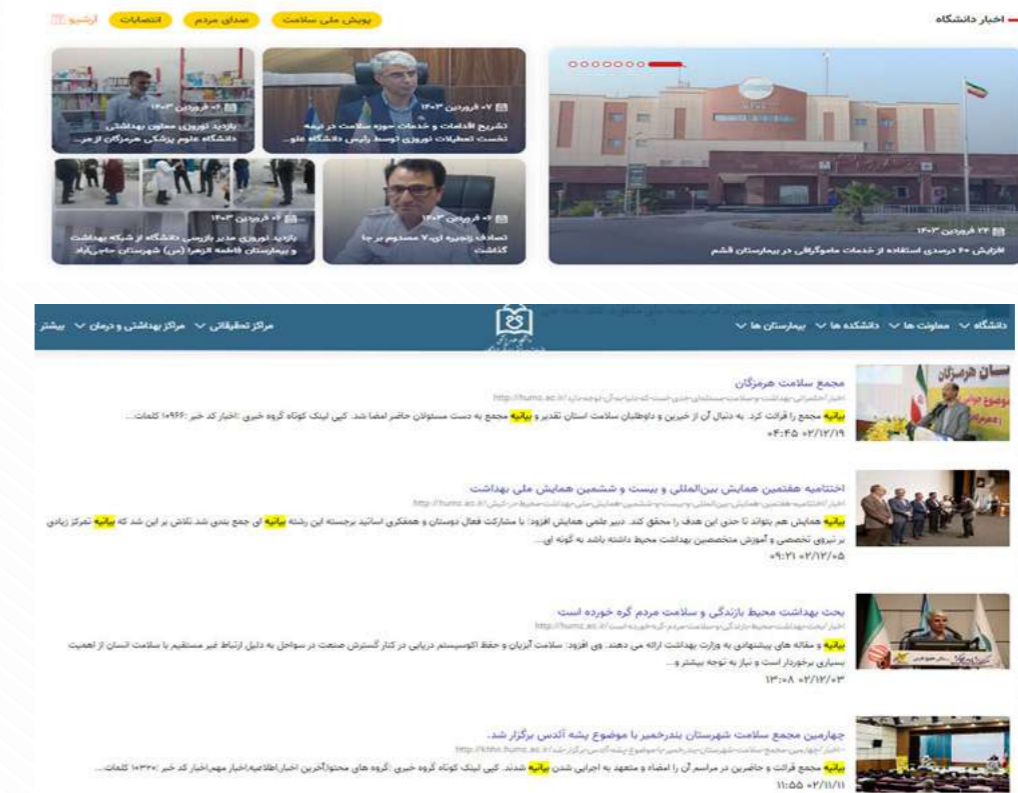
اخبار دانشگاه

پویش ملی سلامت | صدای مردم | انتصابات | آرشیو

۲۳ فروردین ۱۴۰۳
افزایش ۴۰ درصدی استفاده از خدمات ماموگرافی در بیمارستان قشم

۰۷ فروردین ۱۴۰۳
تشریح اقدامات و خدمات حوزه سلامت در نیمه نخست تعطیلات نوروزی توسط رئیس دانشگاه علو...

۰۴ فروردین ۱۴۰۳
بازدید نوروزی معاون بهداشتی دانشگاه علوم پزشکی هرمزگان از مر...

۰۴ فروردین ۱۴۰۳
تصادف زنجیره ای ۷ مصدوم بر جا گذاشت

۰۴ فروردین ۱۴۰۳
بازدید نوروزی مدیر بازرسی دانشگاه از شبکه بهداشت و بیمارستان فاطمه الزهرا (س) شهرستان حاجی‌آباد

دانشگاه | معاونت ها | دانشکده ها | بیمارستان ها | مراکز تحقیقاتی | مراکز بهداشتی و درمان | بیشتر

مجمع سلامت هرمزگان
http://hums.ac.ir/
بیانیه مجمع را قرائت کرد. به دنبال آن از خیرین و داوطلبان سلامت استان تقدیر و بیانیه مجمع به دست مسئولان حاضر امضا شد. کپی لینک کوتاه گروه خبری :اخبار کد خبر :۱۰۹۶۶ کلمات...
۰۴:۴۵ ۰۲/۱۲/۱۹

اختتامیه هفتمین همایش بین‌المللی و بیست و ششمین همایش ملی بهداشت
http://hums.ac.ir/
بیانیه همایش هم بتواند تا حدی این هدف را محقق کند. دبیر علمی همایش افزود: با مشارکت فعال دوستان و همفکری اساتید برجسته این رشته بیانیه ای جمع بندی شد تلاش بر این شد که بیانیه تمرکز زیادی بر نیروی تخصصی و آموزش متخصصین بهداشت محیط داشته باشد به گونه ای...
۰۹:۲۱ ۰۲/۱۲/۰۵

بحث بهداشت محیط بازندگی و سلامت مردم گره خورده است
http://hums.ac.ir/
بیانیه و مقاله های پیشنهادی به وزارت بهداشت ارائه می دهند. وی افزود: سلامت آبزیان و حفظ اکوسیستم دریایی در کنار گسترش صنعت در سواحل به دلیل ارتباط غیر مستقیم با سلامت انسان از اهمیت بسیاری برخوردار است و نیاز به توجه بیشتر و...
۱۳:۰۸ ۰۲/۱۲/۰۳

چهارمین مجمع سلامت شهرستان بندرخمیر با موضوع پشه آئدس برگزار شد.
http://khhn.hums.ac.ir/
بیانیه مجمع قرائت و حاضرین در مراسم آن را امضاء و متعهد به اجرایی شدن بیانیه شدند. کپی لینک کوتاه گروه خبری :گروه های محتوا،آخرین اخبار،اطلاعیه،اخبار مهم،اخبار کد خبر :۱۰۳۲۰ کلمات...
۱۱:۵۵ ۰۲/۱۱/۱۱